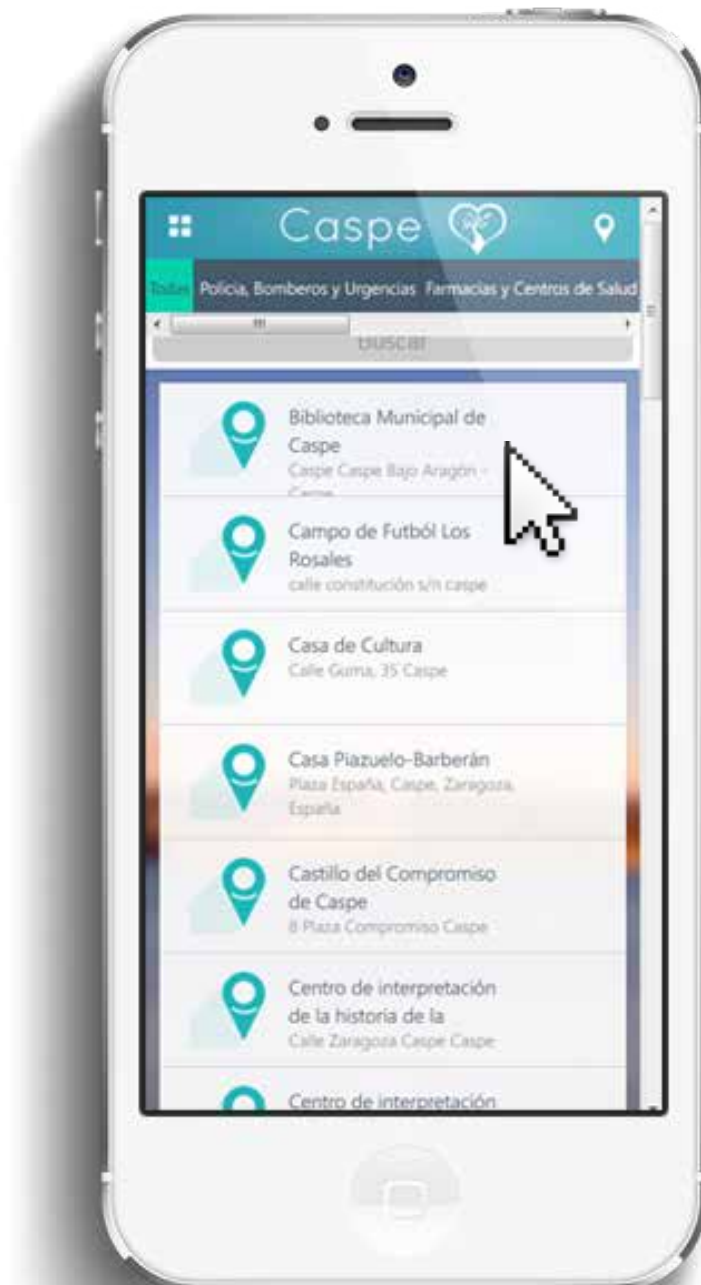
Caspe

Todas Policía, Bomberos y Urgencias Farmacias y Centros de Salud

Buscar

Biblioteca Municipal de Caspe
Caspe Caspe Bajo Aragón - Caspe

Campo de Futból Los Rosales
calle constitución s/n caspe

Casa de Cultura
Calle Guma, 35 Caspe

Casa Piazuelo-Barberán
Plaza España, Caspe, Zaragoza, España

Castillo del Compromiso de Caspe
8 Plaza Compromiso Caspe

Centro de interpretación de la historia de la
Calle Zaragoza Caspe Caspe

Centro de interpretación